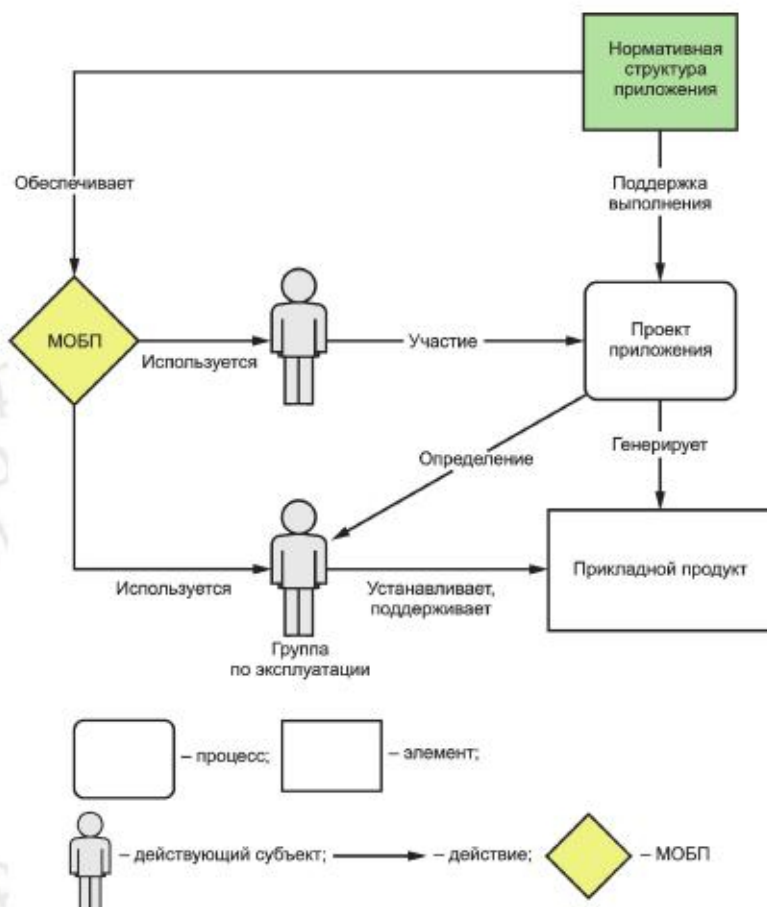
Нормативная структура приложения

Обеспечивает

Поддержка выполнения

МОБП

Используется

Участие

Проект приложения

Определение

Генерирует

Используется

Устанавливает, поддерживает

Прикладной продукт

Группа по эксплуатации

– процесс;

– элемент;

– действующий субъект;

– действие;

– МОБП